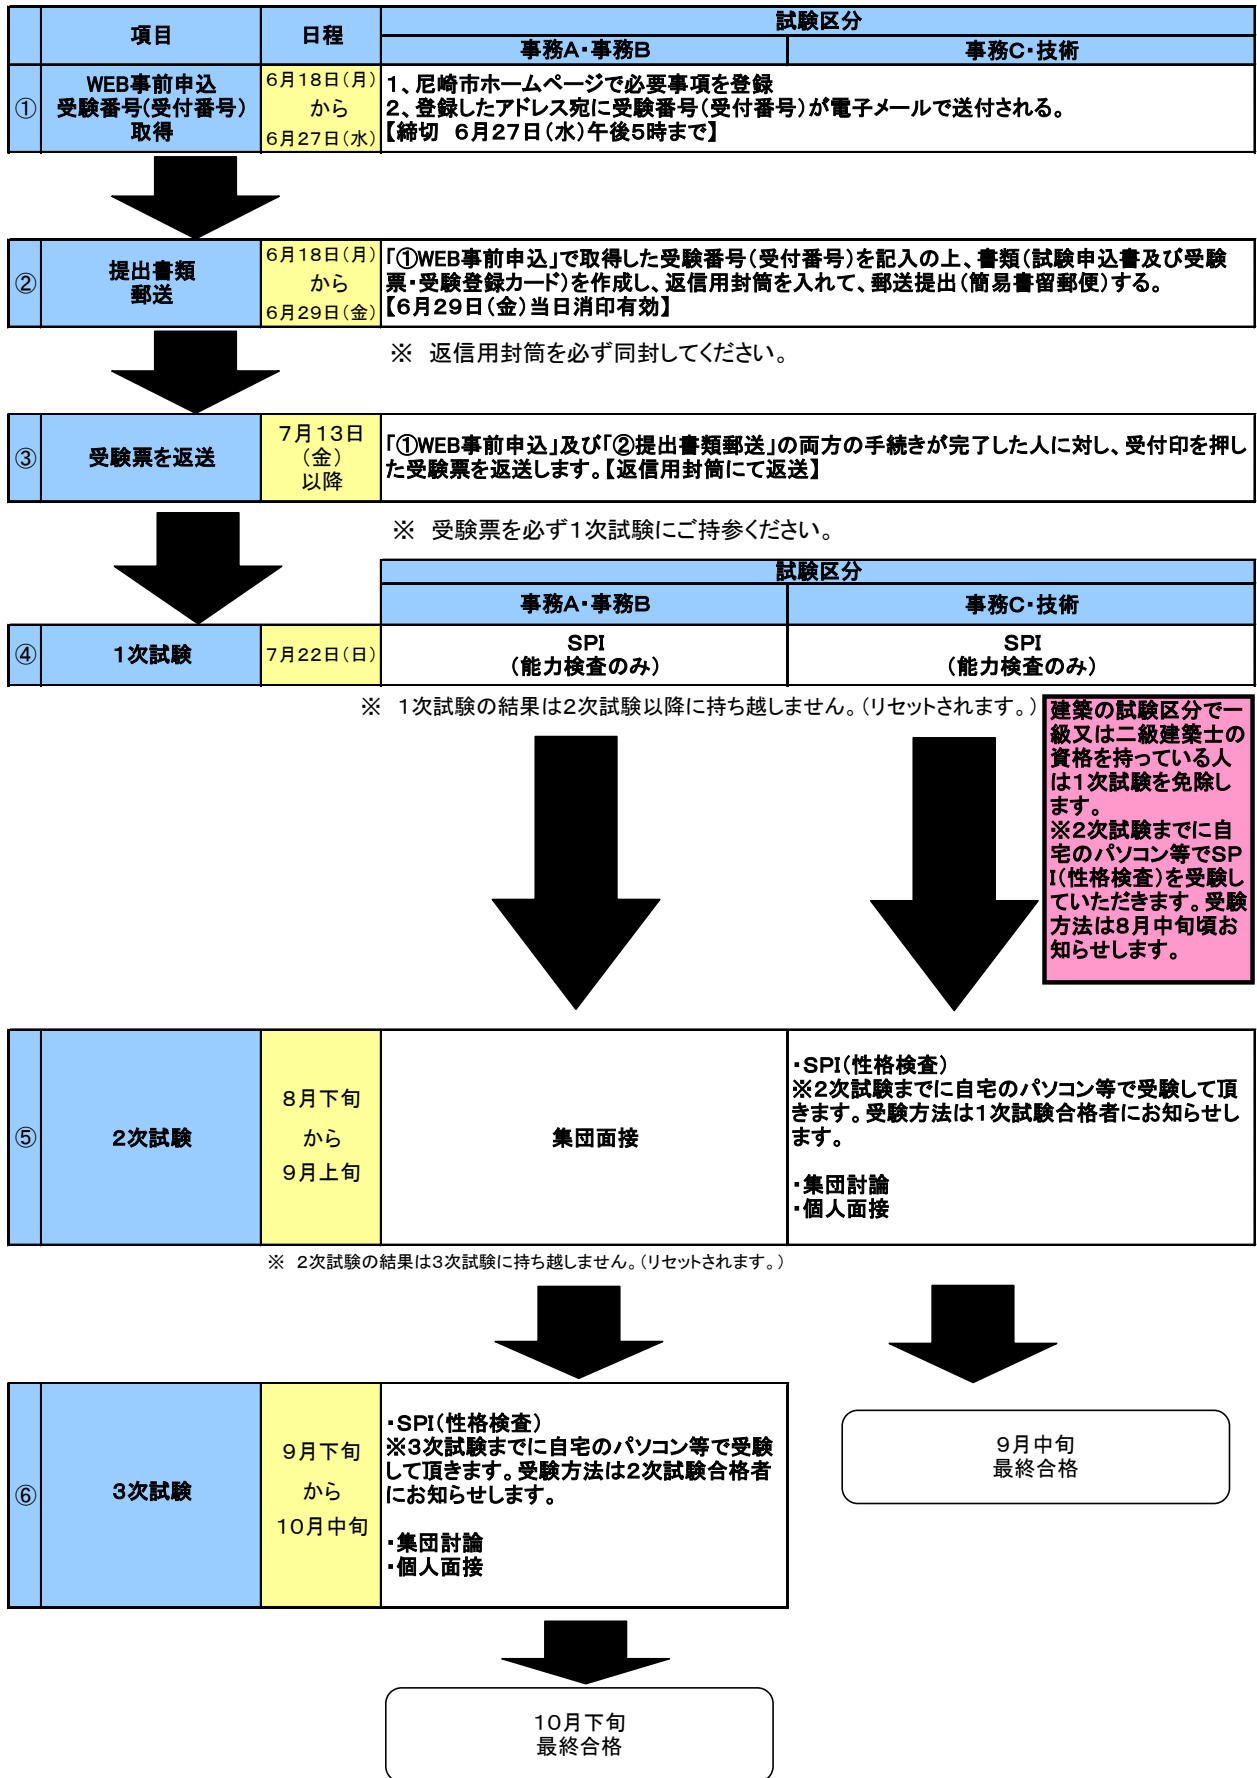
| | 項目 | 日程 | 試験区分 事務A･事務B | 試験区分 事務C･技術 |
|---|---|---|---|---|
| ① | WEB事前申込 受験番号(受付番号)取得 | 6月18日(月) から 6月27日(水) | 1、尼崎市ホームページで必要事項を登録 2、登録したアドレス宛に受験番号(受付番号)が電子メールで送付される。 【締切 6月27日(水)午後5時まで】 | |

| ② | 提出書類郵送 | 6月18日(月) から 6月29日(金) | 「①WEB事前申込」で取得した受験番号(受付番号)を記入の上、書類(試験申込書及び受験票･受験登録カード)を作成し、返信用封筒を入れて、郵送提出(簡易書留郵便)する。 【6月29日(金)当日消印有効】 |
|---|---|---|---|

※ 返信用封筒を必ず同封してください。

| ③ | 受験票を返送 | 7月13日(金)以降 | 「①WEB事前申込」及び「②提出書類郵送」の両方の手続きが完了した人に対し、受付印を押した受験票を返送します。【返信用封筒にて返送】 |
|---|---|---|---|

※ 受験票を必ず1次試験にご持参ください。

| | | | 試験区分 事務A･事務B | 試験区分 事務C･技術 |
|---|---|---|---|---|
| ④ | 1次試験 | 7月22日(日) | SPI (能力検査のみ) | SPI (能力検査のみ) |

※ 1次試験の結果は2次試験以降に持ち越しません。(リセットされます。)

建築の試験区分で一級又は二級建築士の資格を持っている人は1次試験を免除します。 ※2次試験までに自宅のパソコン等でSPI(性格検査)を受験していただきます。受験方法は8月中旬頃お知らせします。

| ⑤ | 2次試験 | 8月下旬 から 9月上旬 | 集団面接 | ･SPI(性格検査) ※2次試験までに自宅のパソコン等で受験して頂きます。受験方法は1次試験合格者にお知らせします。 ･集団討論 ･個人面接 |
|---|---|---|---|---|

※ 2次試験の結果は3次試験に持ち越しません。(リセットされます。)

| ⑥ | 3次試験 | 9月下旬 から 10月中旬 | ･SPI(性格検査) ※3次試験までに自宅のパソコン等で受験して頂きます。受験方法は2次試験合格者にお知らせします。 ･集団討論 ･個人面接 |
|---|---|---|---|

9月中旬
最終合格

10月下旬
最終合格